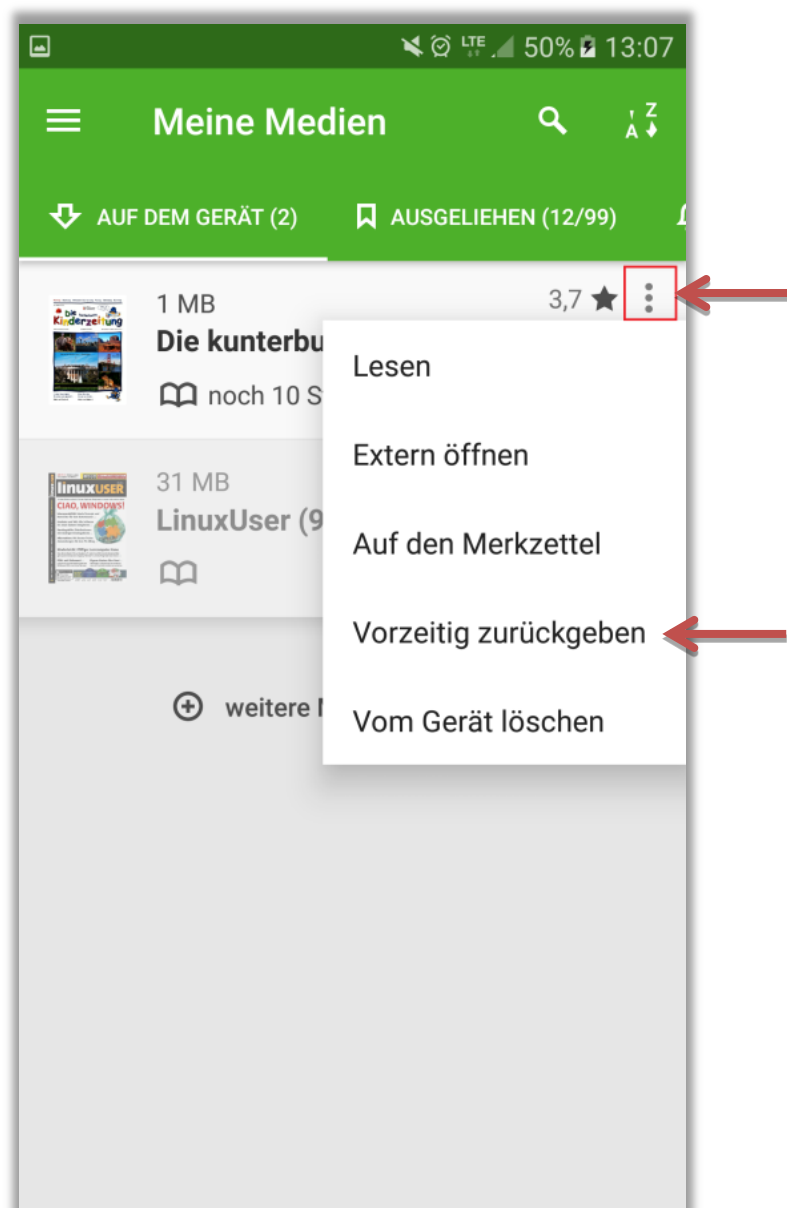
LTE 50% 13:07

Meine Medien

Z A

AUF DEM GERÄT (2)

AUSGELIEHEN (12/99)

1 MB

3,7

Die kunterbu

noch 10 S

31 MB

LinuxUser (9

weitere

Lesen

Extern öffnen

Auf den Merkzettel

Vorzeitig zurückgeben

Vom Gerät löschen